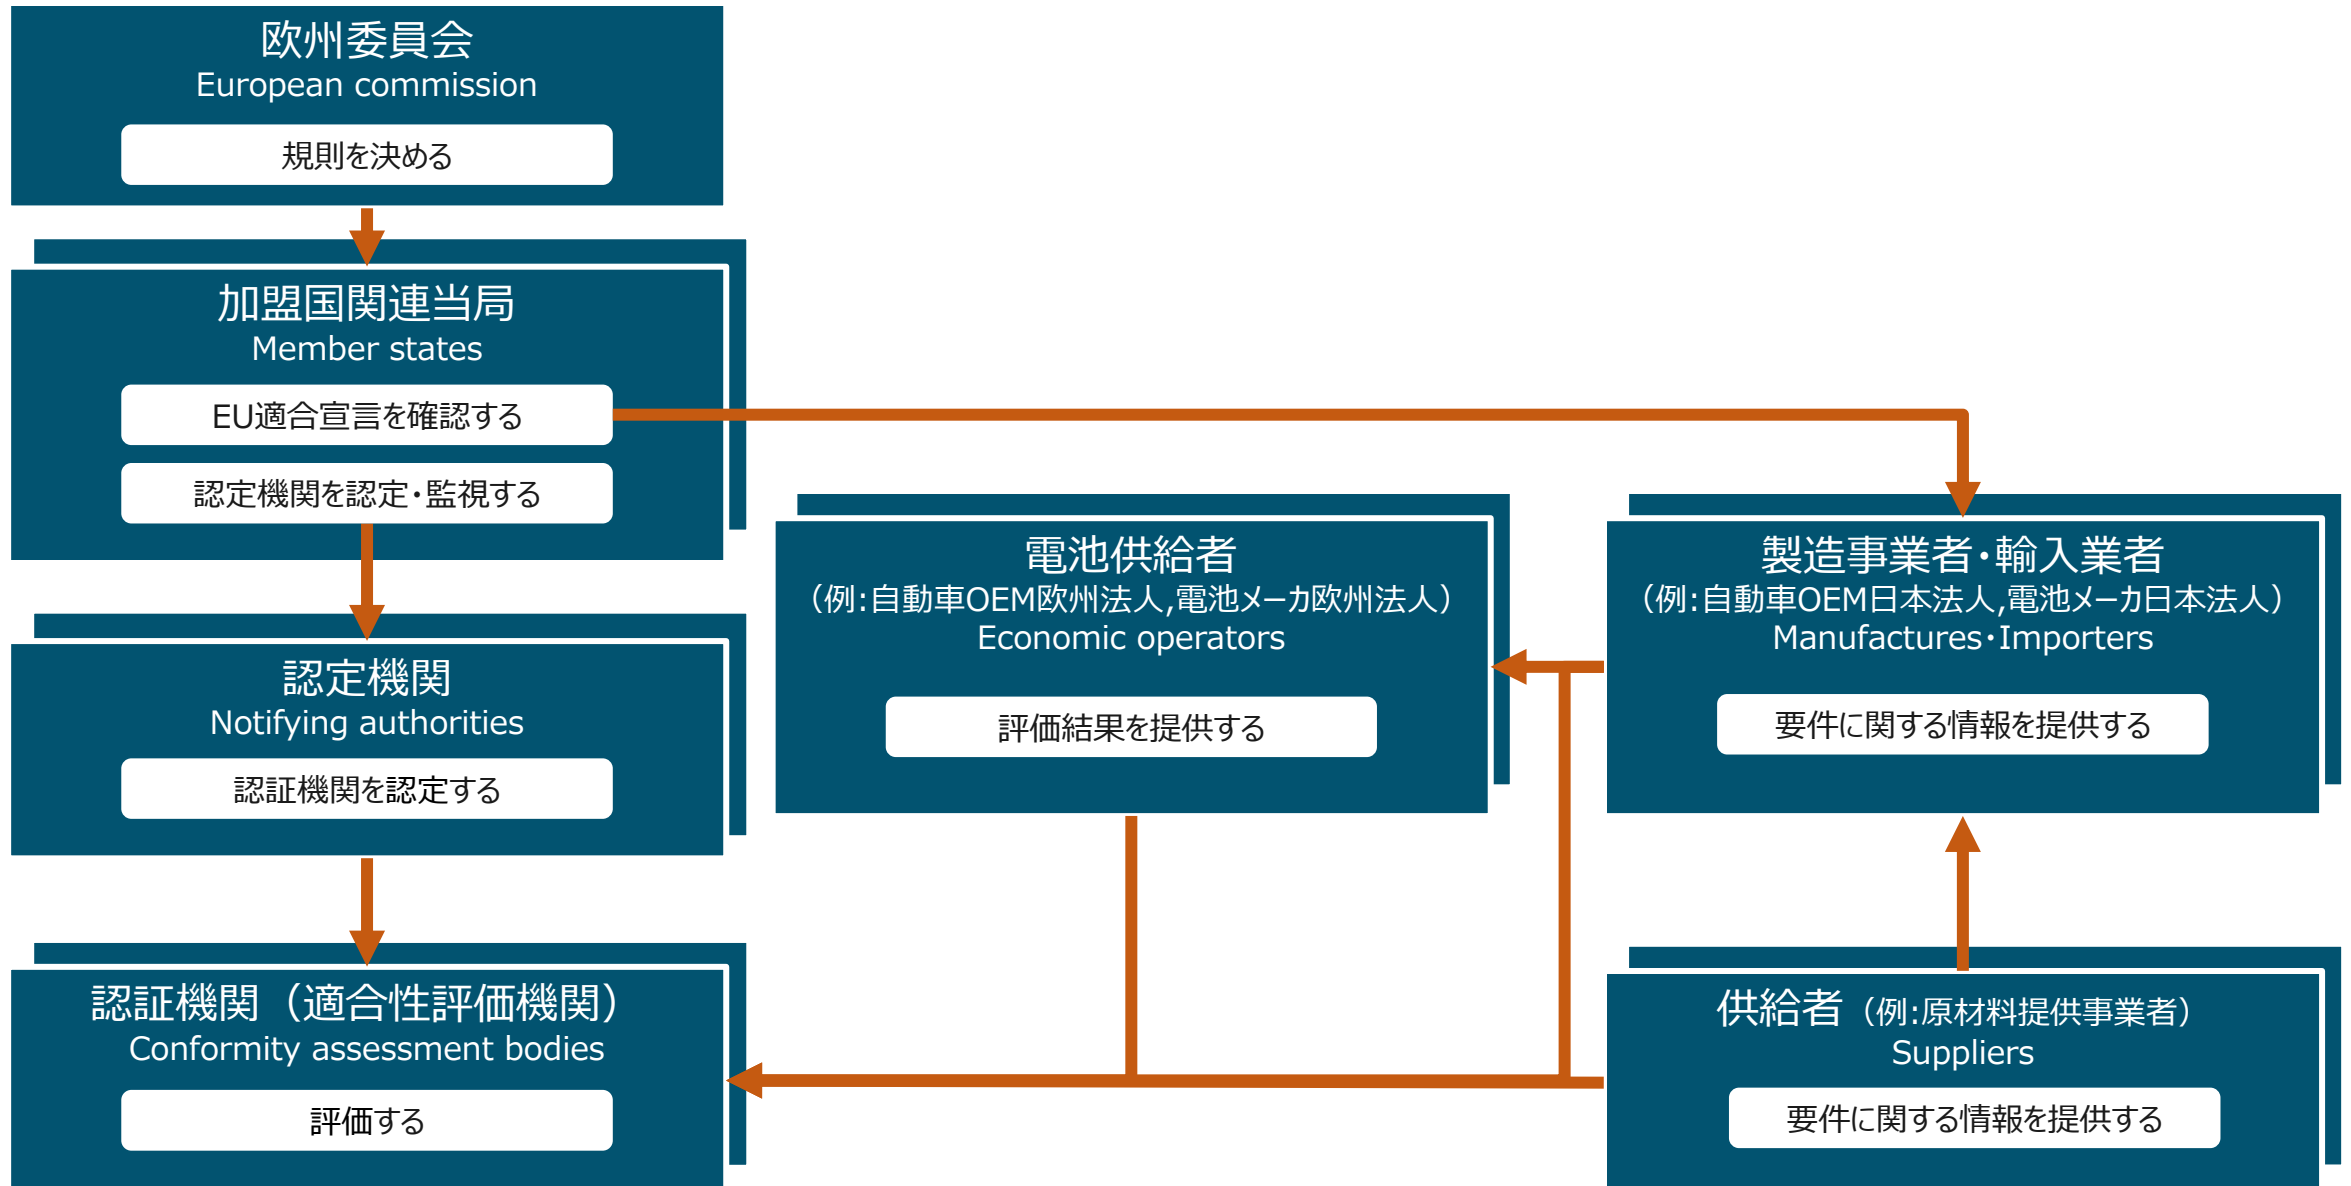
欧州委員会
European commission
規則を決める

加盟国関連当局
Member states
EU適合宣言を確認する
認定機関を認定・監視する

認定機関
Notifying authorities
認証機関を認定する

認証機関（適合性評価機関）
Conformity assessment bodies
評価する

電池供給者
（例：自動車OEM欧州法人，電池メーカ欧州法人）
Economic operators
評価結果を提供する

製造事業者・輸入業者
（例：自動車OEM日本法人，電池メーカ日本法人）
Manufactures・Importers
要件に関する情報を提供する

供給者（例：原材料提供事業者）
Suppliers
要件に関する情報を提供する